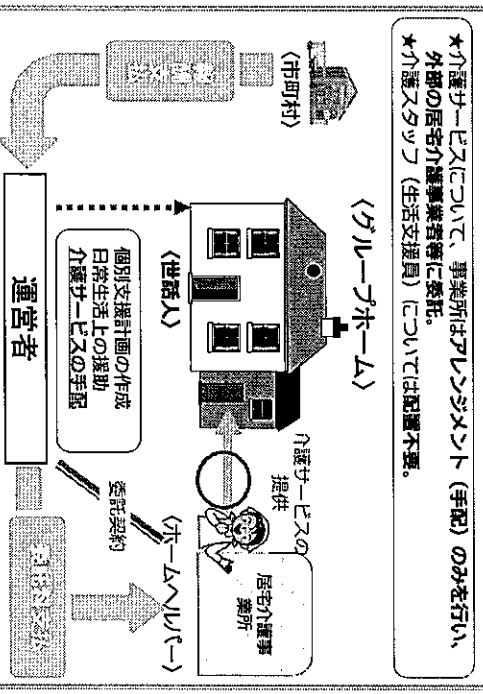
★介護サービスについて、事業所はアレンジメント（手配）のみを行い、外部の居宅介護事業者等に委託。
★介護スタッフ（生活支援員）については配置不要。

〈グループホーム〉

〈世話人〉

個別支援計画の作成
日常生活上の援助
介護サービスの手配

介護サービスの提供

居宅介護事業所

〈ホームヘルパー〉

委託契約

〈市町村〉

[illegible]

運営者

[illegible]